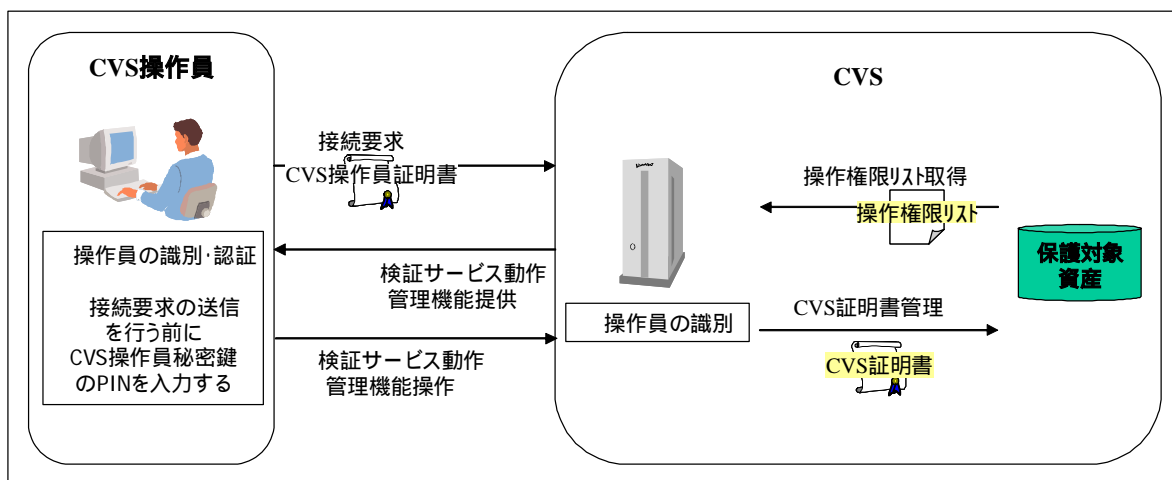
CVS操作員

CVS

接続要求
CVS操作員証明書

操作権限リスト取得
操作権限リスト

操作員の識別·認証

接続要求の送信を行う前にCVS操作員秘密鍵のPINを入力する

検証サービス動作
管理機能提供

保護対象資産

操作員の識別

CVS証明書管理

CVS証明書

検証サービス動作
管理機能操作